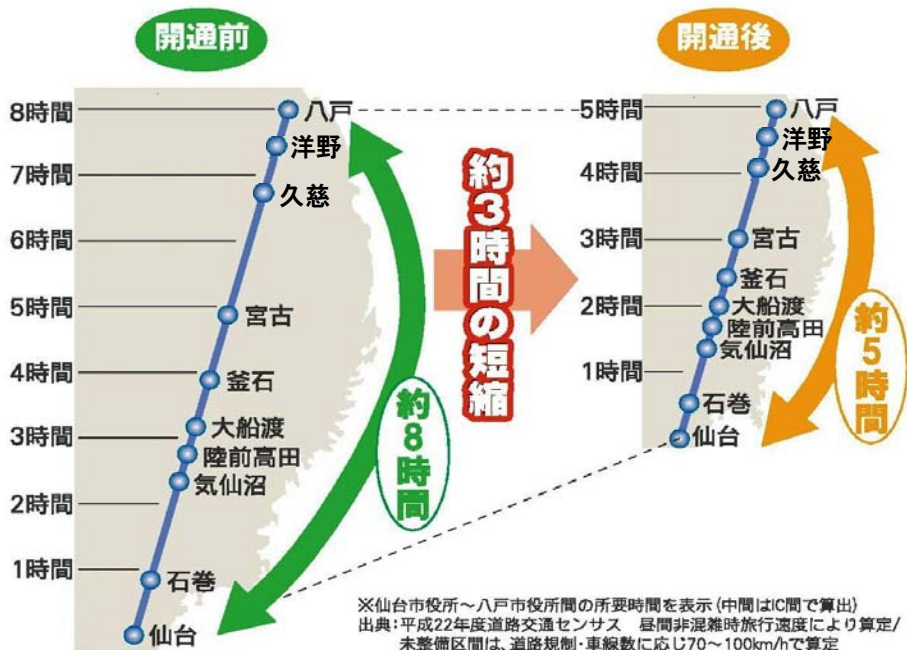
開通前

8時間
7時間
6時間
5時間
4時間
3時間
2時間
1時間

八戸
洋野
久慈
宮古
釜石
大船渡
陸前高田
気仙沼
石巻
仙台

約8時間

約3時間の短縮

開通後

5時間
4時間
3時間
2時間
1時間

八戸
洋野
久慈
宮古
釜石
大船渡
陸前高田
気仙沼
石巻
仙台

約5時間

※仙台市役所～八戸市役所間の所要時間を表示（中間はIC間で算出）
出典：平成22年度道路交通センサス　昼間非混雑時旅行速度により算定/
未整備区間は、道路規制・車線数に応じ70～100km/hで算定